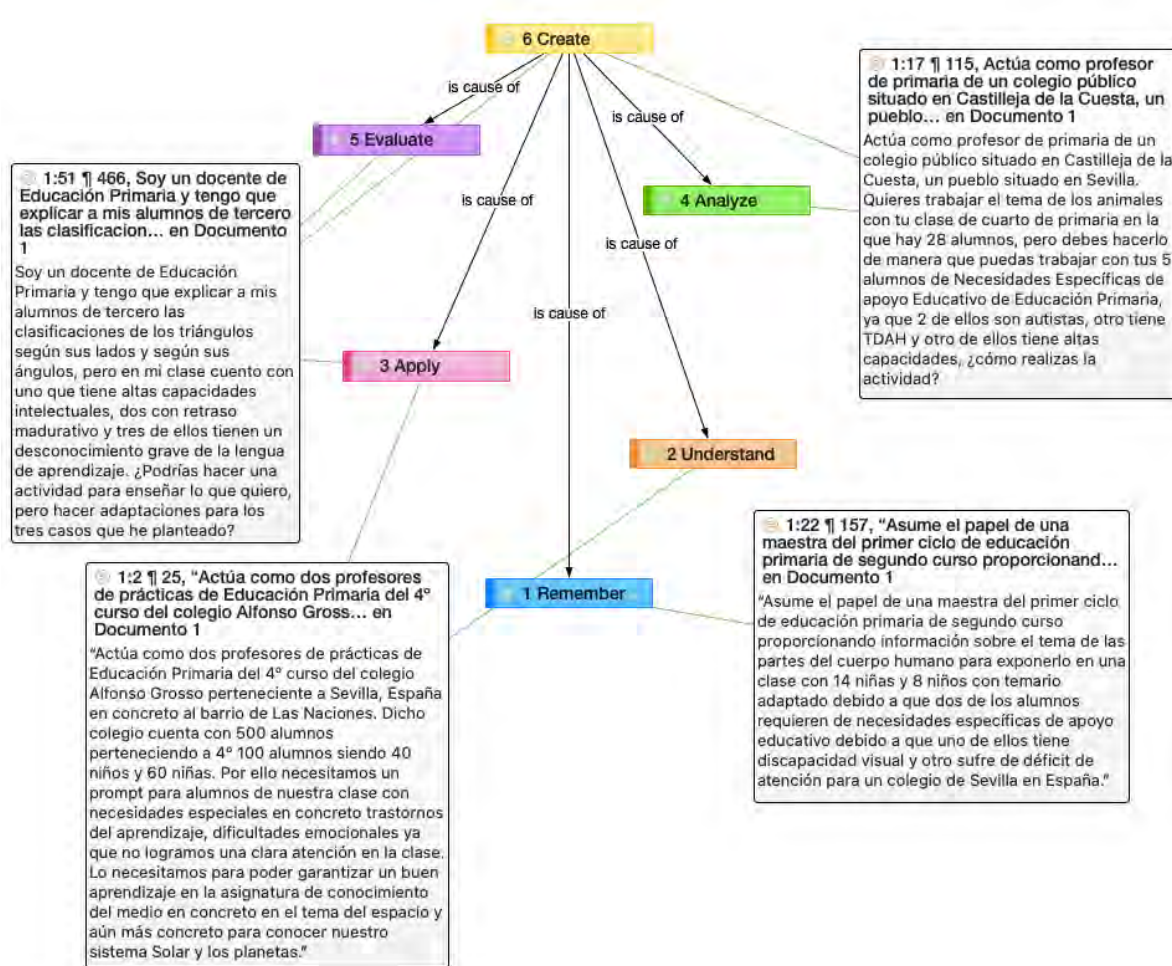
6 Create

is cause of

5 Evaluate

is cause of

4 Analyze

is cause of

is cause of

is cause of

3 Apply

2 Understand

1 Remember

1:17 ¶ 115, Actúa como profesor de primaria de un colegio público situado en Castilleja de la Cuesta, un pueblo… en Documento 1

Actúa como profesor de primaria de un colegio público situado en Castilleja de la Cuesta, un pueblo situado en Sevilla. Quieres trabajar el tema de los animales con tu clase de cuarto de primaria en la que hay 28 alumnos, pero debes hacerlo de manera que puedas trabajar con tus 5 alumnos de Necesidades Específicas de apoyo Educativo de Educación Primaria, ya que 2 de ellos son autistas, otro tiene TDAH y otro de ellos tiene altas capacidades, ¿cómo realizas la actividad?

1:51 ¶ 466, Soy un docente de Educación Primaria y tengo que explicar a mis alumnos de tercero las clasificacion… en Documento 1

Soy un docente de Educación Primaria y tengo que explicar a mis alumnos de tercero las clasificaciones de los triángulos según sus lados y según sus ángulos, pero en mi clase cuento con uno que tiene altas capacidades intelectuales, dos con retraso madurativo y tres de ellos tienen un desconocimiento grave de la lengua de aprendizaje. ¿Podrías hacer una actividad para enseñar lo que quiero, pero hacer adaptaciones para los tres casos que he planteado?

1:22 ¶ 157, "Asume el papel de una maestra del primer ciclo de educación primaria de segundo curso proporcionand… en Documento 1

"Asume el papel de una maestra del primer ciclo de educación primaria de segundo curso proporcionando información sobre el tema de las partes del cuerpo humano para exponerlo en una clase con 14 niñas y 8 niños con temario adaptado debido a que dos de los alumnos requieren de necesidades específicas de apoyo educativo debido a que uno de ellos tiene discapacidad visual y otro sufre de déficit de atención para un colegio de Sevilla en España."

1:2 ¶ 25, "Actúa como dos profesores de prácticas de Educación Primaria del 4º curso del colegio Alfonso Gross… en Documento 1

"Actúa como dos profesores de prácticas de Educación Primaria del 4º curso del colegio Alfonso Grosso perteneciente a Sevilla, España en concreto al barrio de Las Naciones. Dicho colegio cuenta con 500 alumnos perteneciendo a 4º 100 alumnos siendo 40 niños y 60 niñas. Por ello necesitamos un prompt para alumnos de nuestra clase con necesidades especiales en concreto trastornos del aprendizaje, dificultades emocionales ya que no logramos una clara atención en la clase. Lo necesitamos para poder garantizar un buen aprendizaje en la asignatura de conocimiento del medio en concreto en el tema del espacio y aún más concreto para conocer nuestro sistema Solar y los planetas."